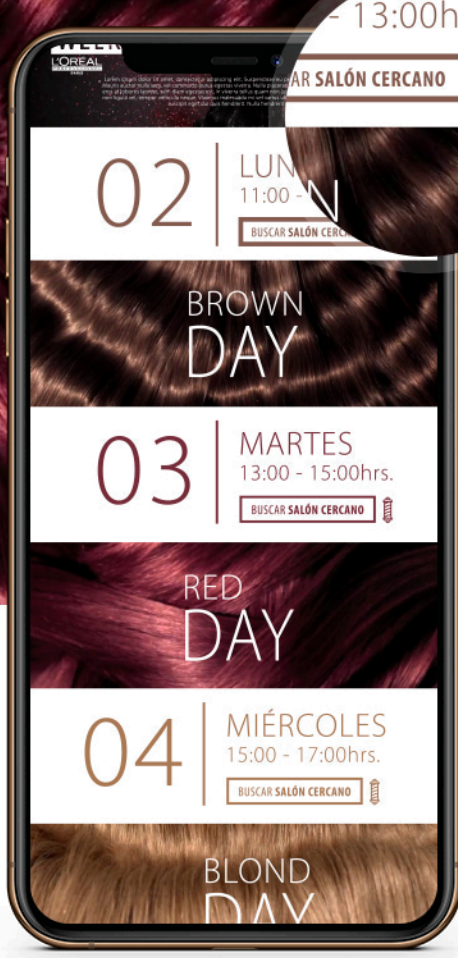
- 13:00h
AR SALÓN CERCANO

L'ORÉAL
PARIS

Lorem ipsum dolor sit amet, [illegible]

02
LUN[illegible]
11:00 - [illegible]
BUSCAR SALÓN CERCAN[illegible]

BROWN
DAY

03
MARTES
13:00 - 15:00hrs.
BUSCAR SALÓN CERCANO

RED
DAY

04
MIÉRCOLES
15:00 - 17:00hrs.
BUSCAR SALÓN CERCANO

BLOND
DAY